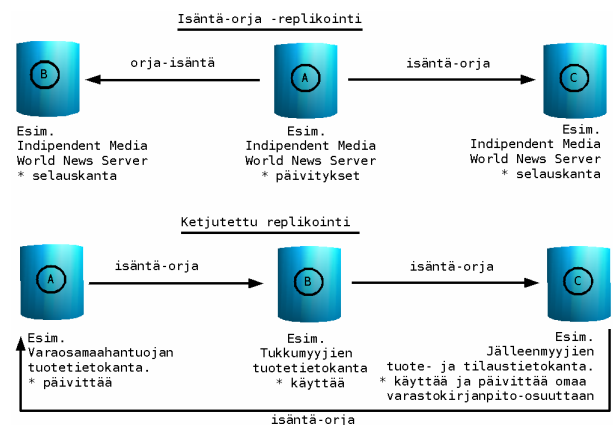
Isäntä-orja -replikointi

orja-isäntä

isäntä-orja

B

A

C

Esim.
Indipendent Media
World News Server
* selauskanta

Esim.
Indipendent Media
World News Server
* päivitykset

Esim.
Indipendent Media
World News Server
* selauskanta

Ketjutettu replikointi

isäntä-orja

isäntä-orja

A

B

C

Esim.
Varaosamaahantuojan
tuotetietokanta.
* päivittää

Esim.
Tukkumyyjien
tuotetietokanta
* käyttää

Esim.
Jälleenmyyjien
tuote- ja tilaustietokanta.
* käyttää ja päivittää omaa
varastokirjanpito-osuuttaan

isäntä-orja